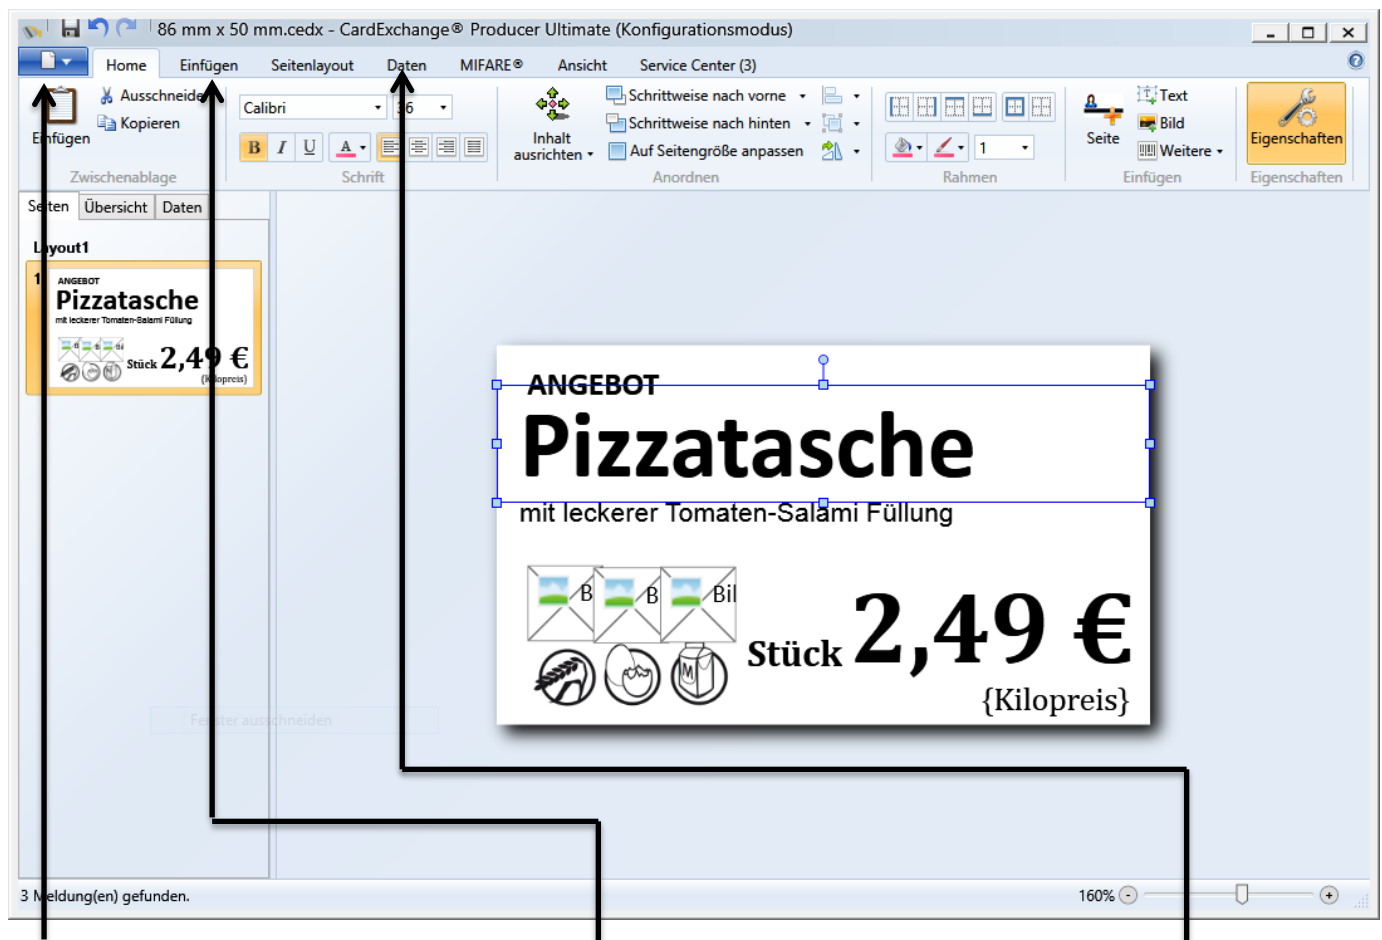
86 mm x 50 mm.cedx - CardExchange® Producer Ultimate (Konfigurationsmodus)

Home Einfügen Seitenlayout Daten MIFARE® Ansicht Service Center (3)

Einfügen Ausschneiden Kopieren Zwischenablage

Calibri 36 B I U A Schrift

Inhalt ausrichten Schrittweise nach vorne Schrittweise nach hinten Auf Seitengröße anpassen Anordnen

1 Rahmen

Seite Text Bild Weitere Einfügen

Eigenschaften Eigenschaften

Seiten Übersicht Daten

Layout1

1 ANGEBOT Pizzatasche mit leckerer Tomaten-Salami Füllung Stück 2,49 € {Kilopreis}

Fenster ausschneiden

ANGEBOT

Pizzatasche

mit leckerer Tomaten-Salami Füllung

B B Bil

Stück 2,49 €

{Kilopreis}

3 Meldung(en) gefunden.

160%